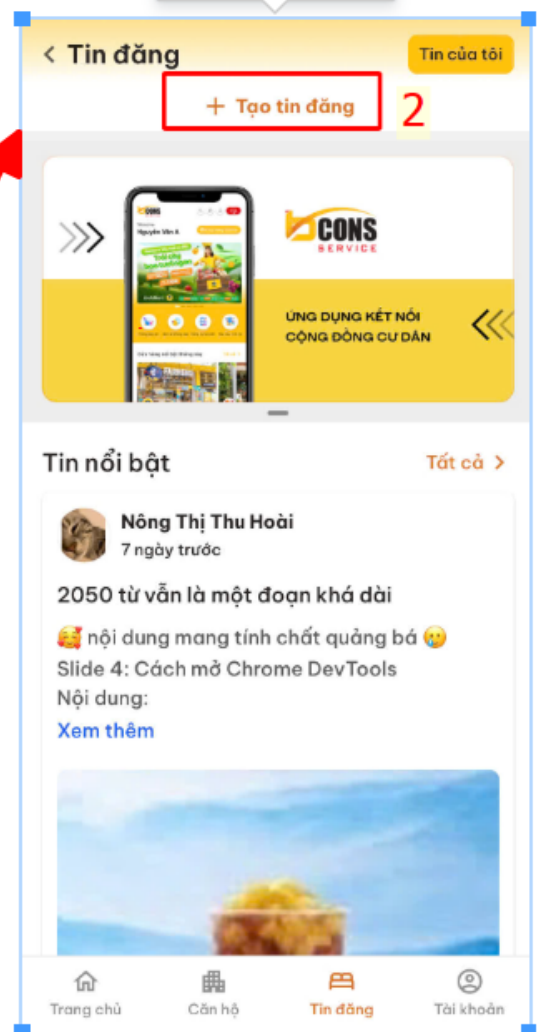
< Tin đăng

Tin của tôi

+ Tạo tin đăng

2

CONS SERVICE

ỨNG DỤNG KẾT NỐI CỘNG ĐỒNG CƯ DÂN

Tin nổi bật

Tất cả >

Nông Thị Thu Hoài

7 ngày trước

2050 từ vẫn là một đoạn khá dài

🥰 nội dung mang tính chất quảng bá 🥲

Slide 4: Cách mở Chrome DevTools

Nội dung:

Xem thêm

Trang chủ

Căn hộ

Tin đăng

Tài khoản